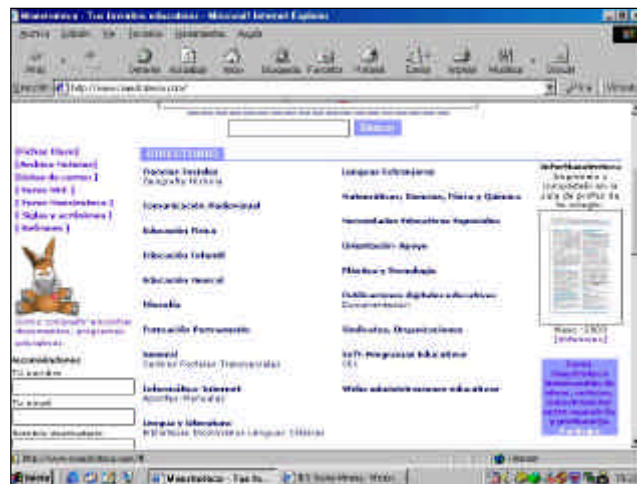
Maestroteca - Tus Recursos educativos - Microsoft Internet Explorer

Archivo Edición Ver Favoritos Herramientas Ayuda

Atrás Detener Actualizar Inicio Búsqueda Favoritos Historial Correo Imprimir Modificar Discusión

Dirección http://www.maestroteca.com/ Ir Vínculos

Buscar

[Noticias Diarias]
[Revistas Historias]
[Bolsa de cursos]
[Temas Web]
[Foros Maestroteca]
[Siglas y acrónimos]
[Webmaster]

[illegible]

Accesibilidad
Tu nombre:
Tu email:
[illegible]

DIRECTORIO

Ciencias Sociales
Geografía Historia

Comunicación Audiovisual

Educación Física

Educación Infantil

Educación Musical

Filosofía

Formación Permanente

General
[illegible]

Informática e Internet
Apuntes Manuales

Lengua y Literatura
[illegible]

Lenguas Extranjeras

Matemáticas, Ciencias, Física y Química

Necesidades Educativas Especiales

Orientación Apoyo

Plástica y Tecnología

Publicaciones digitales educativas
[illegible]

Sindicatos, Organizaciones

Soft: Programas Educativos
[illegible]

Webs administraciones educativas

InfoMaestroteca
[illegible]

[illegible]

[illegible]

http://www.maestroteca.com/#
Internet

Inicio Maestroteca - Tus Re... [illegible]